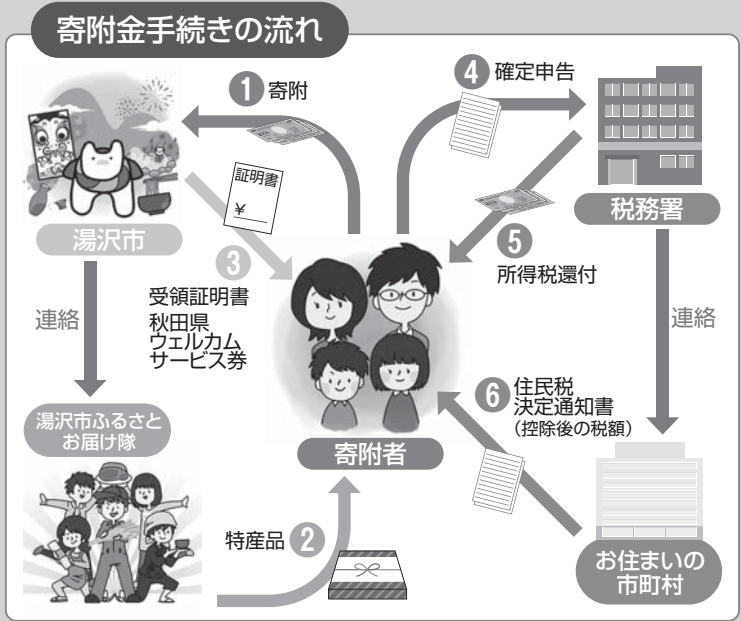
寄附金手続きの流れ

1 寄附

4 確定申告

証明書
¥

湯沢市

3

受領証明書
秋田県
ウェルカム
サービス券

税務署

5
所得税還付

連絡

連絡

湯沢市ふるさと
お届け隊

6 住民税
決定通知書
(控除後の税額)

寄附者

特産品 2

お住まいの
市町村